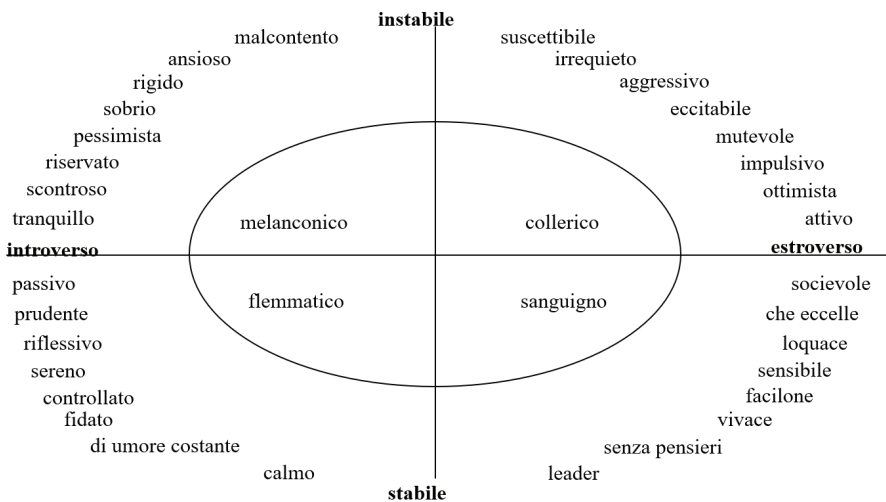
instabile

malcontento
ansioso
rigido
sobrio
pessimista
riservato
scontroso
tranquillo

suscettibile
irrequieto
aggressivo
eccitabile
mutevole
impulsivo
ottimista
attivo

melanconico
collerico

introverso
estroverso

flemmatico
sanguigno

passivo
prudente
riflessivo
sereno
controllato
fidato
di umore costante
calmo

socievole
che eccelle
loquace
sensibile
facilone
vivace
senza pensieri
leader

stabile